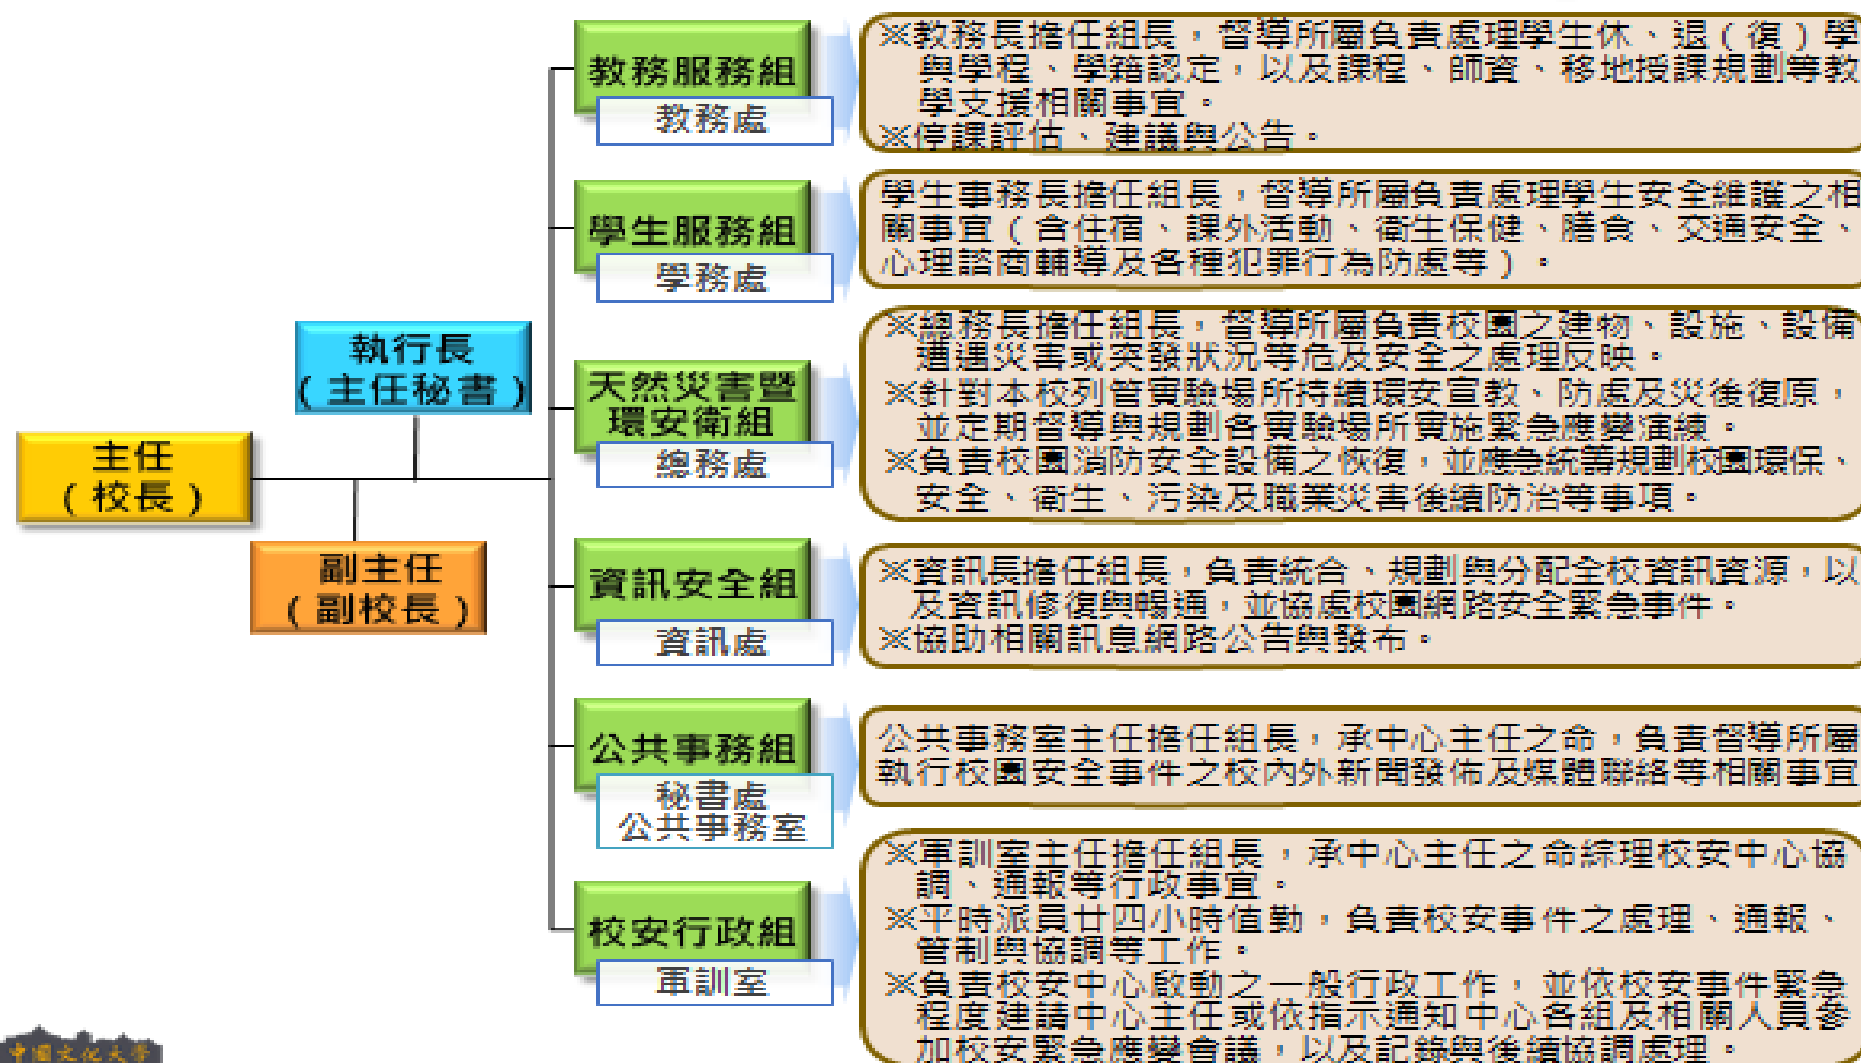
主任
（校長）

執行長
（主任秘書）

副主任
（副校長）

教務服務組
教務處

※教務長擔任組長，督導所屬負責處理學生休、退（復）學與學程、學籍認定，以及課程、師資、移地授課規劃等教學支援相關事宜。
※停課評估、建議與公告。

學生服務組
學務處

學生事務長擔任組長，督導所屬負責處理學生安全維護之相關事宜（含住宿、課外活動、衛生保健、膳食、交通安全、心理諮商輔導及各種犯罪行為防處等）。

天然災害暨環安衛組
總務處

※總務長擔任組長，督導所屬負責校園之建物、設施、設備遭遇災害或突發狀況等危及安全之處理反映。
※針對本校列管實驗場所持續環安宣教、防處及災後復原，並定期督導與規劃各實驗場所實施緊急應變演練。
※負責校園消防安全設備之恢復，並應急統籌規劃校園環保、安全、衛生、污染及職業災害後續防治等事項。

資訊安全組
資訊處

※資訊長擔任組長，負責統合、規劃與分配全校資訊資源，以及資訊修復與暢通，並協處校園網路安全緊急事件。
※協助相關訊息網路公告與發布。

公共事務組
秘書處
公共事務室

公共事務室主任擔任組長，承中心主任之命，負責督導所屬執行校園安全事件之校內外新聞發佈及媒體聯絡等相關事宜

校安行政組
軍訓室

※軍訓室主任擔任組長，承中心主任之命綜理校安中心協調、通報等行政事宜。
※平時派員廿四小時值勤，負責校安事件之處理、通報、管制與協調等工作。
※負責校安中心啟動之一般行政工作，並依校安事件緊急程度建請中心主任或依指示通知中心各組及相關人員參加校安緊急應變會議，以及記錄與後續協調處理。

中國文化大學